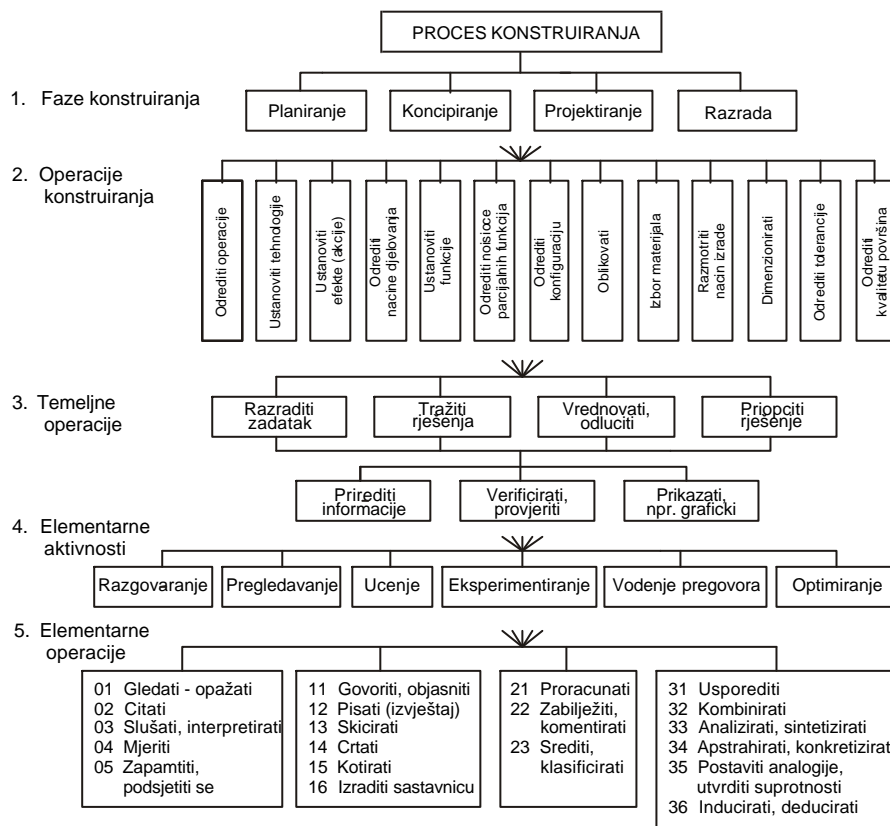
PROCES KONSTRUIRANJA

1. Faze konstruiranja

Planiranje

Koncipiranje

Projektiranje

Razrada

2. Operacije konstruiranja

Odrediti operacije

Ustanoviti tehnologije

Ustanoviti efekte (akcije)

Odrediti nacine djelovanja

Ustanoviti funkcije

Odrediti noisioce parcijalnih funkcija

Odrediti konfiguraciju

Oblikovati

Izbor materijala

Razmotriti nacin izrade

Dimenzionirati

Odrediti tolerancije

Odrediti kvalitetu površina

3. Temeljne operacije

Razraditi zadatak

Tražiti rješenja

Vrednovati, odluciti

Priopciti rješenje

Prirediti informacije

Verificirati, provjeriti

Prikazati, npr. graficki

4. Elementarne aktivnosti

Razgovaranje

Pregledavanje

Ucenje

Eksperimentiranje

Vodenje pregovora

Optimiranje

5. Elementarne operacije

01 Gledati - opažati
02 Citati
03 Slušati, interpretirati
04 Mjeriti
05 Zapamtiti, podsjetiti se

11 Govoriti, objasniti
12 Pisati (izvještaj)
13 Skicirati
14 Crtati
15 Kotirati
16 Izraditi sastavnicu

21 Proracunati
22 Zabilježiti, komentirati
23 Srediti, klasificirati

31 Usporediti
32 Kombinirati
33 Analizirati, sintetizirati
34 Apstrahirati, konkretizirat
35 Postaviti analogije, utvrditi suprotnosti
36 Inducirati, deducirati